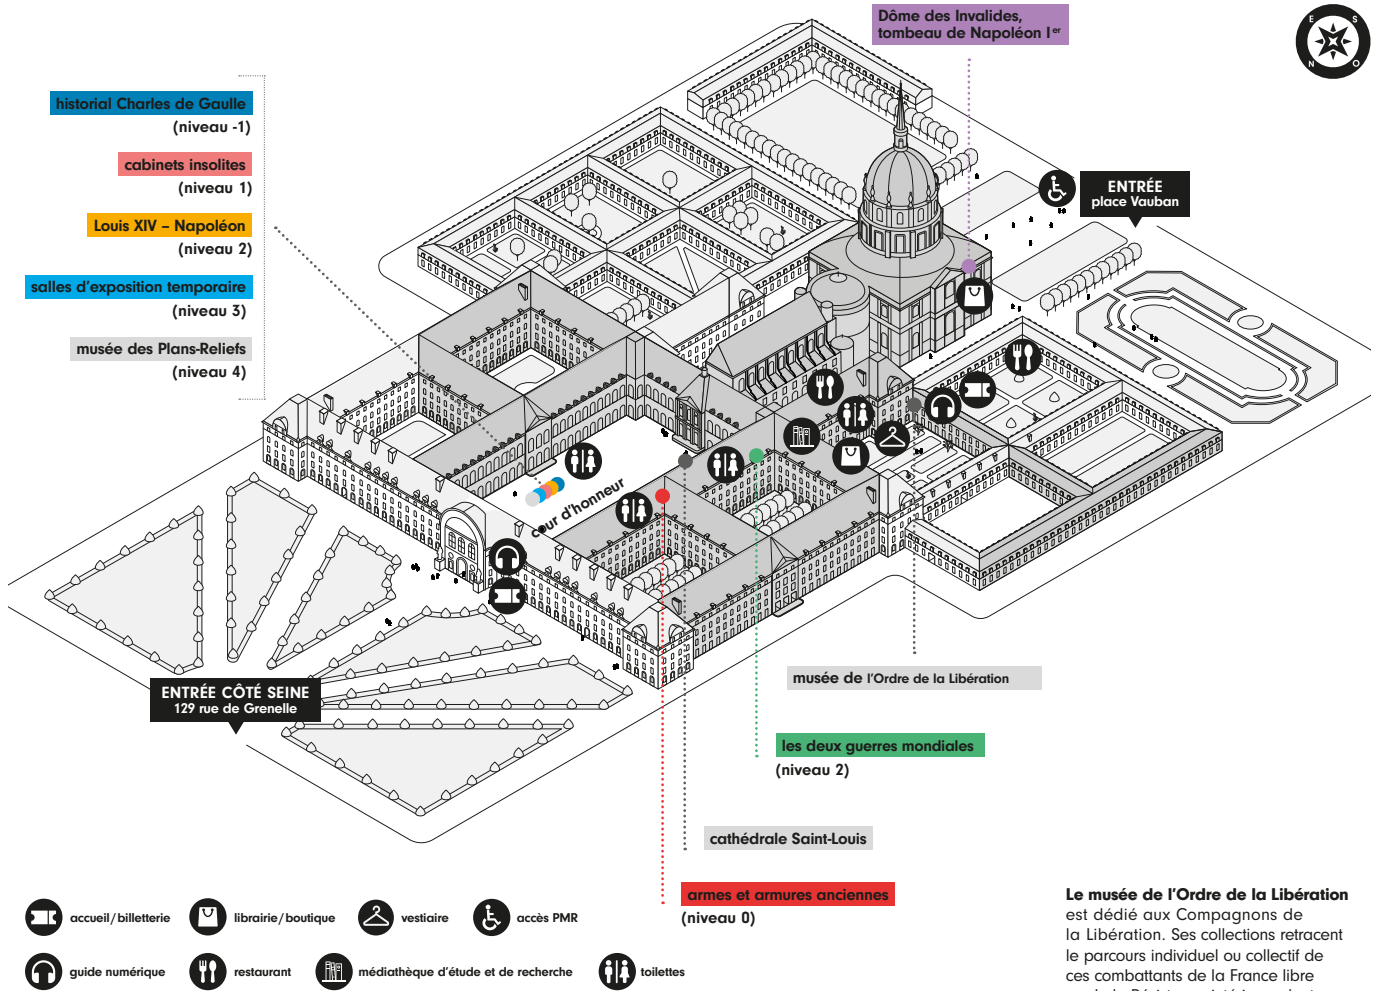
Dôme des Invalides, tombeau de Napoléon Ier

E S N O

historial Charles de Gaulle
(niveau -1)

cabinets insolites
(niveau 1)

Louis XIV – Napoléon
(niveau 2)

salles d'exposition temporaire
(niveau 3)

musée des Plans-Reliefs
(niveau 4)

ENTRÉE
place Vauban

cour d'honneur

ENTRÉE CÔTÉ SEINE
129 rue de Grenelle

musée de l'Ordre de la Libération

les deux guerres mondiales
(niveau 2)

cathédrale Saint-Louis

armes et armures anciennes
(niveau 0)

accueil/billetterie
librairie/boutique
vestiaire
accès PMR
guide numérique
restaurant
médiathèque d'étude et de recherche
toilettes

Le musée de l'Ordre de la Libération est dédié aux Compagnons de la Libération. Ses collections retracent le parcours individuel ou collectif de ces combattants de la France libre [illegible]